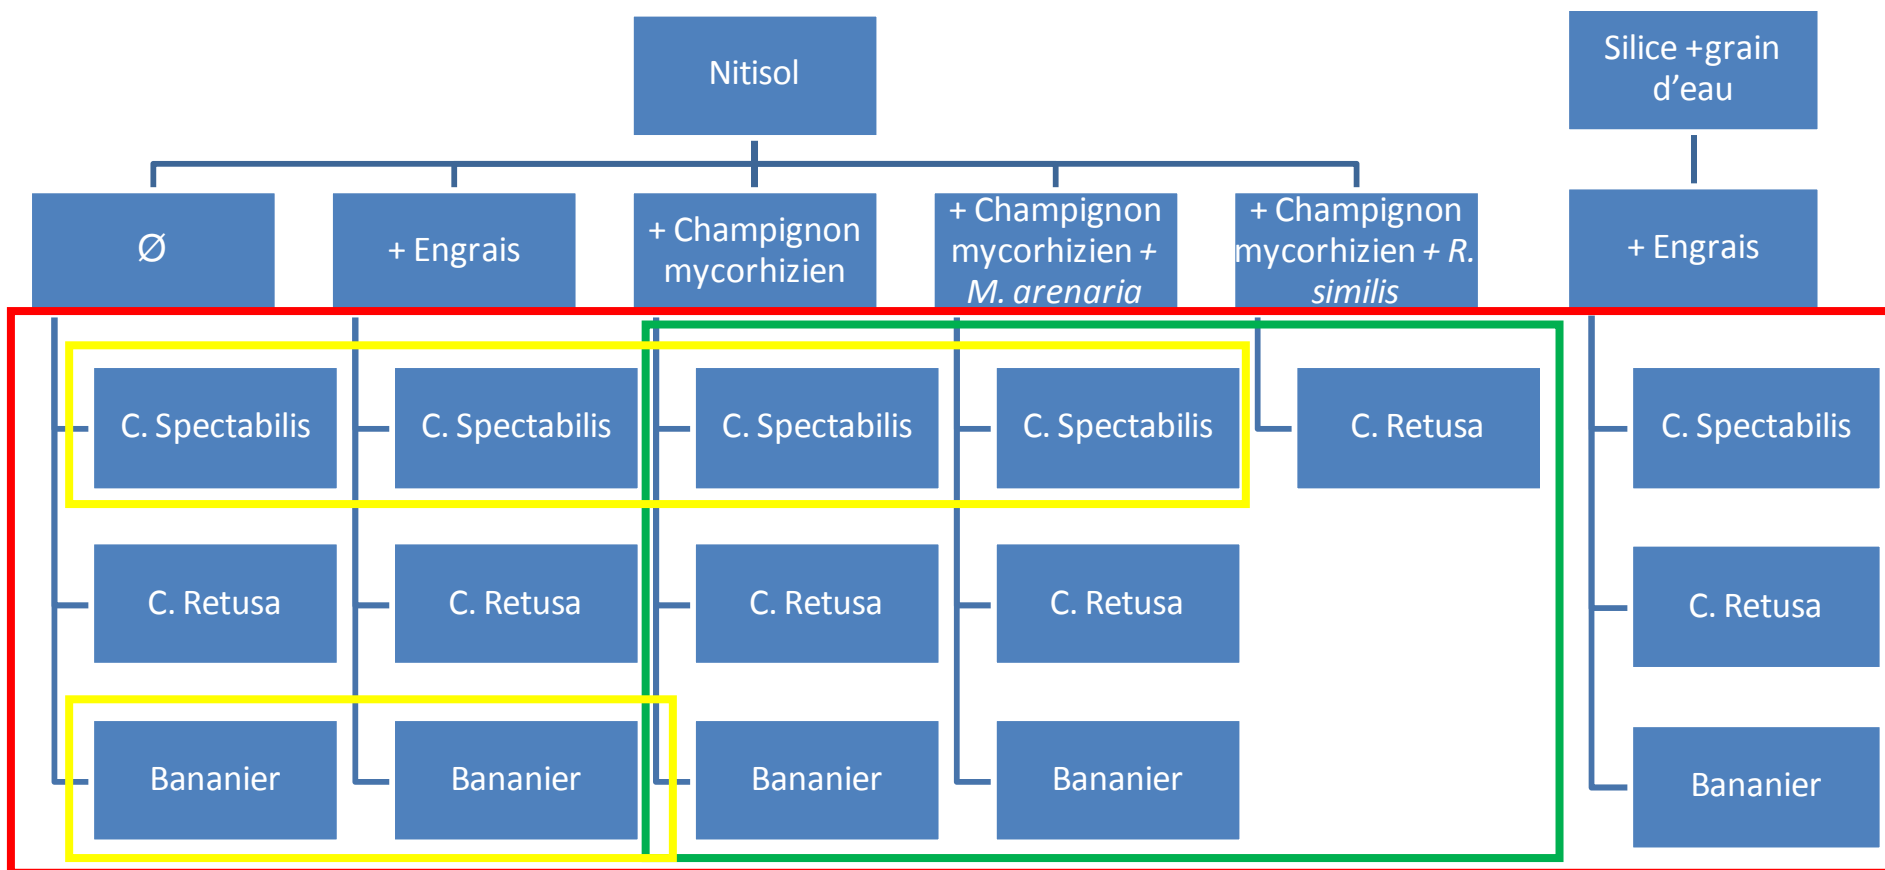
Nitisol

Silice +grain d'eau

Ø

+ Engrais

+ Champignon mycorhizien

+ Champignon mycorhizien + M. arenaria

+ Champignon mycorhizien + R. similis

+ Engrais

C. Spectabilis

C. Spectabilis

C. Spectabilis

C. Spectabilis

C. Retusa

C. Spectabilis

C. Retusa

C. Retusa

C. Retusa

C. Retusa

C. Retusa

Bananier

Bananier

Bananier

Bananier

Bananier